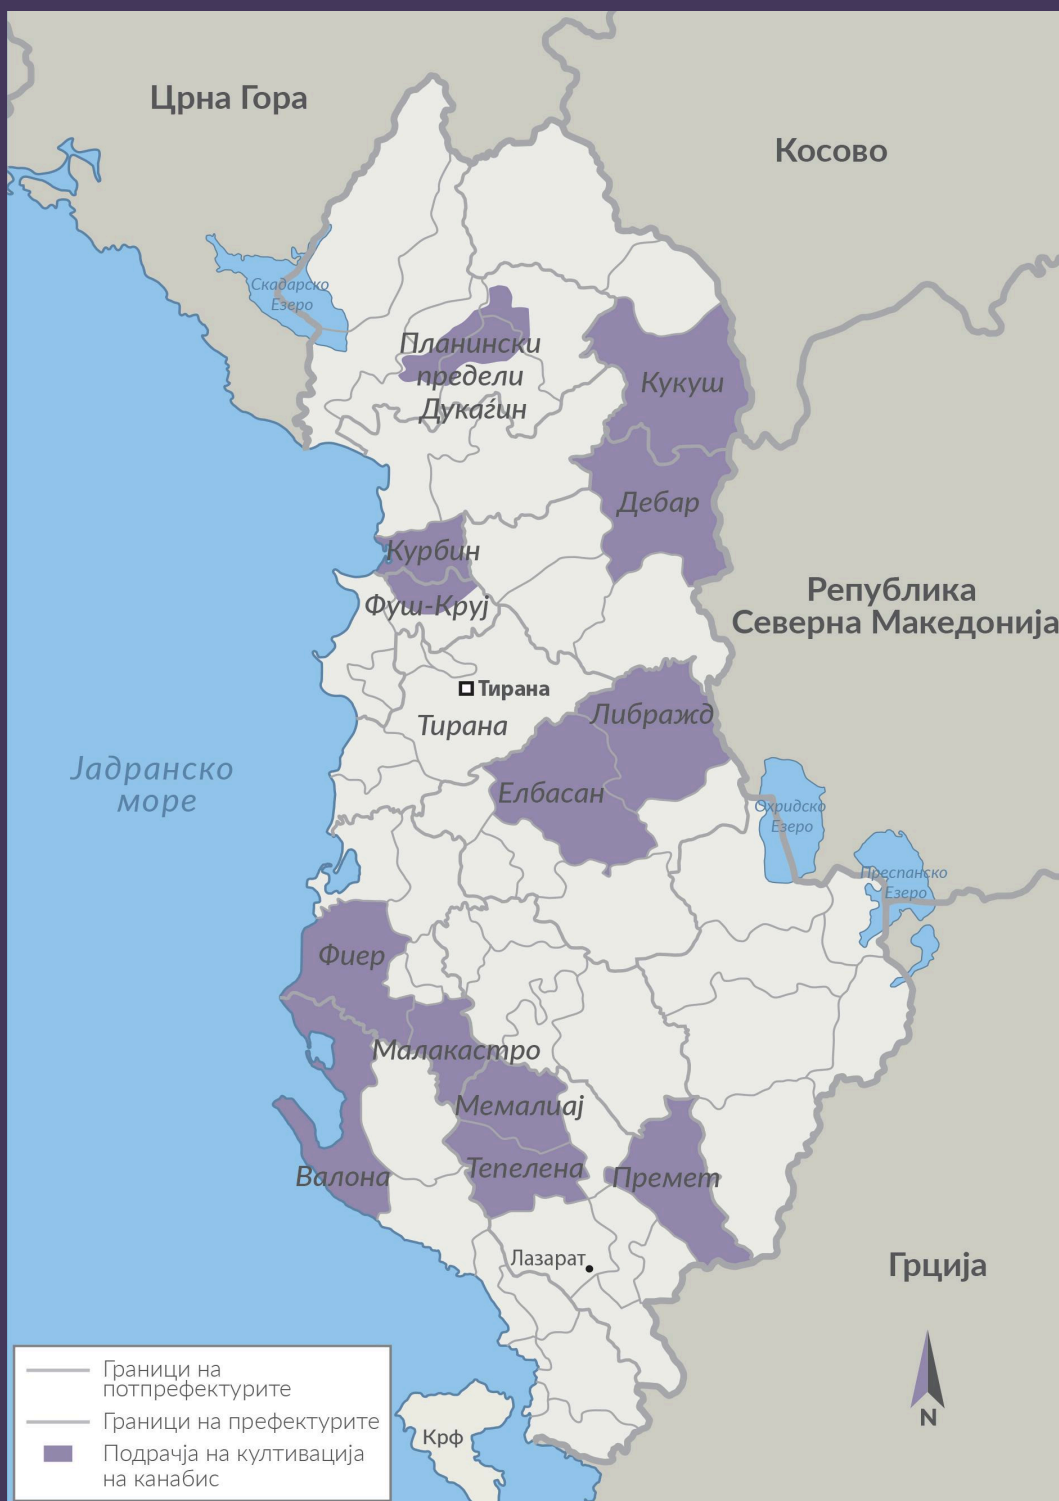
Црна Гора

Косово

Скадарско Езеро

Планински предели Дукагин

Кукуш

Дебар

Курбин

Фуш-Круј

Република Северна Македонија

Тирана

Тирана

Либражд

Јадранско море

Елбасан

Охридско Езеро

Преспанско Езеро

Фиер

Малакастро

Мемалиај

Тепелена

Премет

Валона

Лазарат

Грција

Граници на потпрефектурите

Граници на префектурите

Подрачја на култивација на канабис

Крф

N